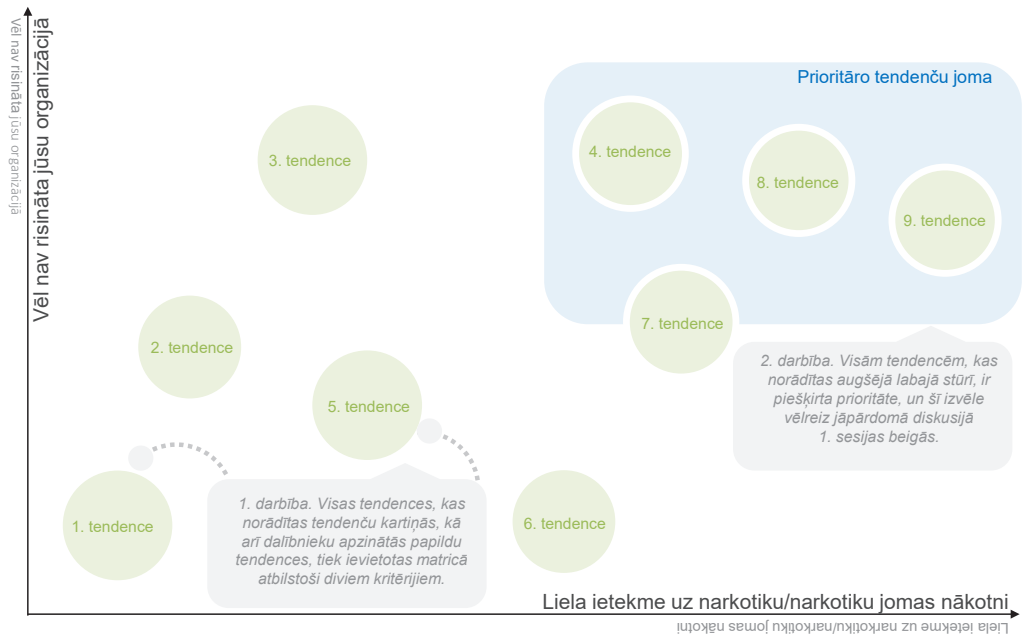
Vēl nav risināta jūsu organizācijā

Vēl nav risināta jūsu organizācijā

Prioritāro tendenču joma

3. tendence

4. tendence

8. tendence

9. tendence

2. tendence

7. tendence

5. tendence

2. darbība. Visām tendencēm, kas norādītas augšējā labajā stūrī, ir piešķirta prioritāte, un šī izvēle vēlreiz jāpārdomā diskusijā 1. sesijas beigās.

1. tendence

1. darbība. Visas tendences, kas norādītas tendenču kartiņās, kā arī dalībnieku apzinātās papildu tendences, tiek ievietotas matricā atbilstoši diviem kritērijiem.

6. tendence

Liela ietekme uz narkotiku/narkotiku jomas nākotni

Liela ietekme uz narkotiku/narkotiku jomas nākotni